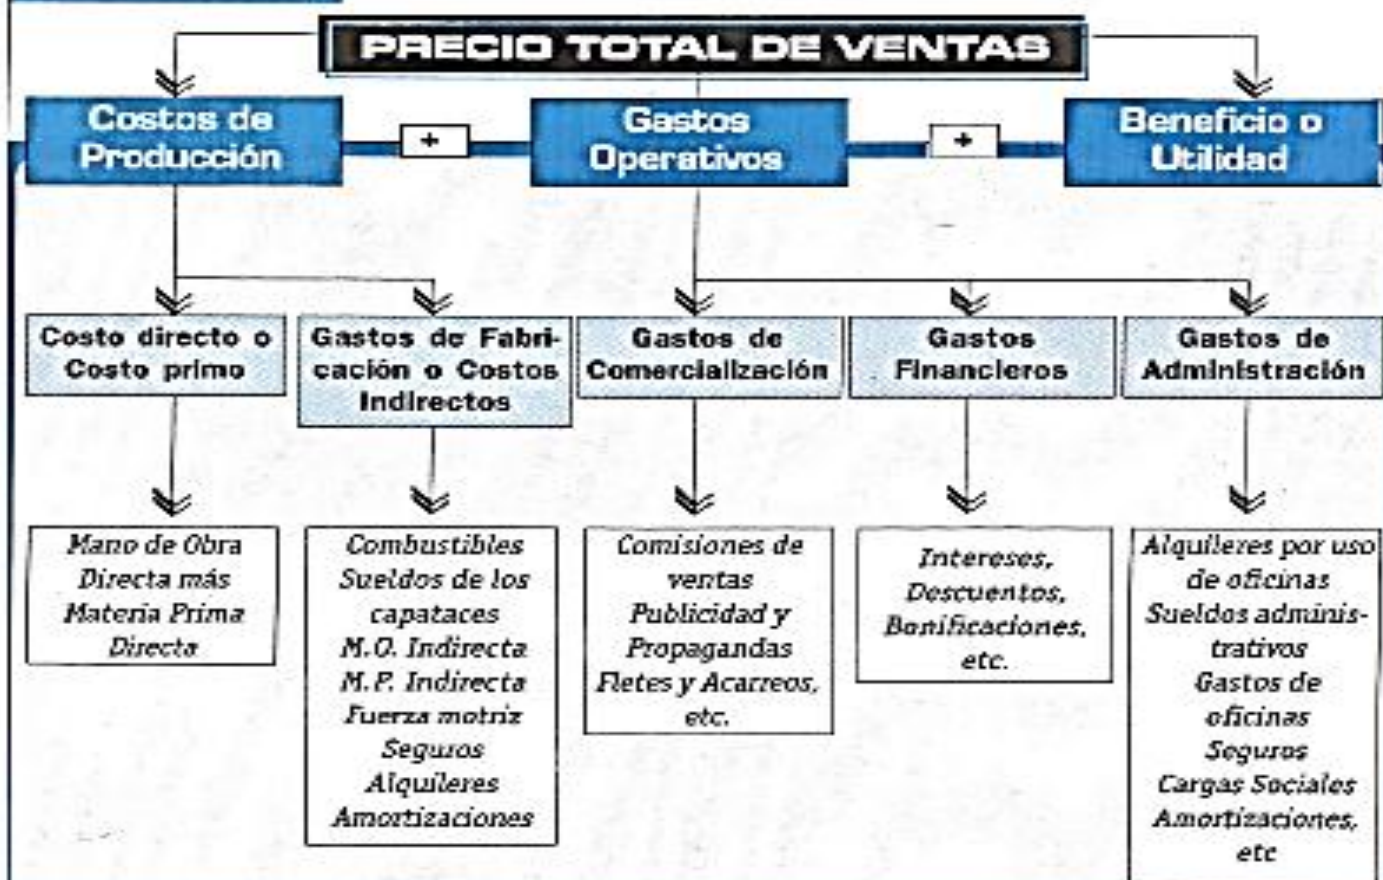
PRECIO TOTAL DE VENTAS

Costos de Producción

+

Gastos Operativos

+

Beneficio o Utilidad

Costo directo o Costo primo

Gastos de Fabricación o Costos Indirectos

Gastos de Comercialización

Gastos Financieros

Gastos de Administración

Mano de Obra Directa más Materia Prima Directa

Combustibles
Sueldos de los capataces
M.O. Indirecta
M.P. Indirecta
Fuerza motriz
Seguros
Alquileres
Amortizaciones

Comisiones de ventas
Publicidad y Propagandas
Fletes y Acarreos, etc.

Intereses, Descuentos, Bonificaciones, etc.

Alquileres por uso de oficinas
Sueldos administrativos
Gastos de oficinas
Seguros
Cargas Sociales
Amortizaciones, etc